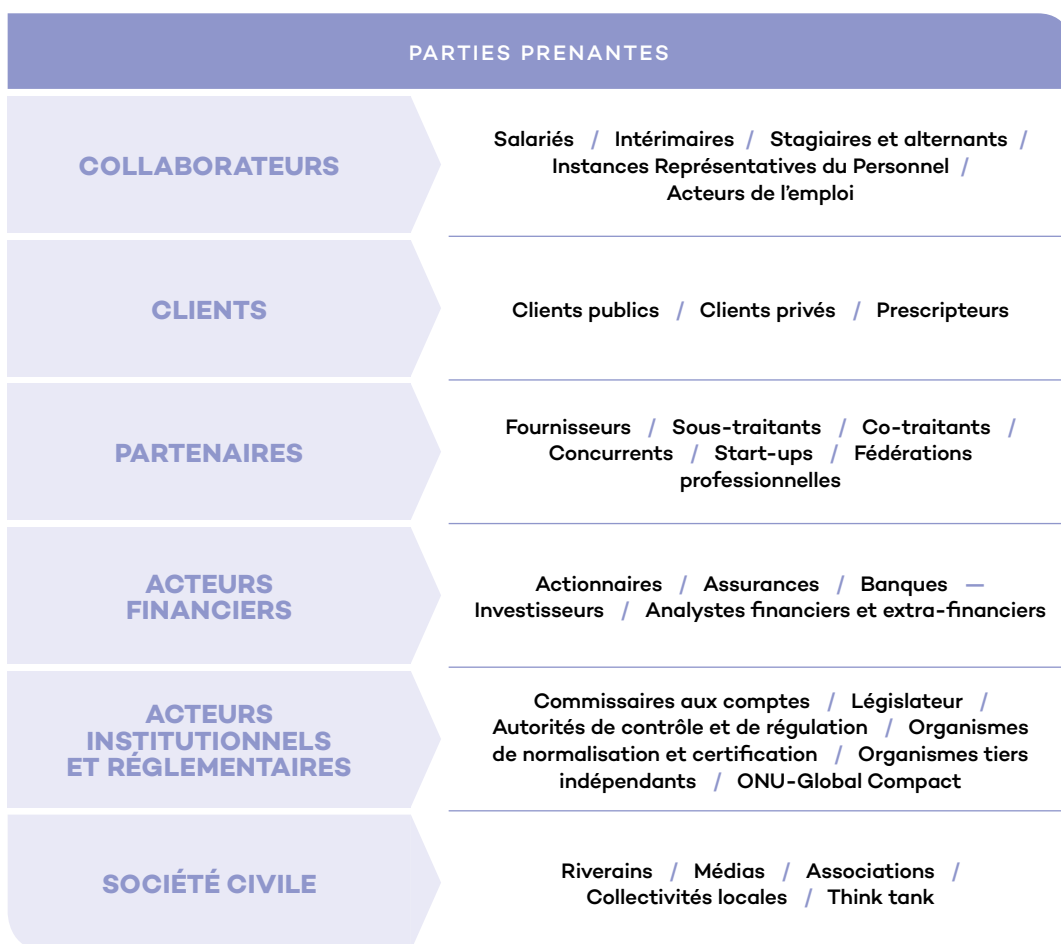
PARTIES PRENANTES

| COLLABORATEURS | Salariés / Intérimaires / Stagiaires et alternants / Instances Représentatives du Personnel / Acteurs de l'emploi |
|---|---|
| CLIENTS | Clients publics / Clients privés / Prescripteurs |
| PARTENAIRES | Fournisseurs / Sous-traitants / Co-traitants / Concurrents / Start-ups / Fédérations professionnelles |
| ACTEURS FINANCIERS | Actionnaires / Assurances / Banques — Investisseurs / Analystes financiers et extra-financiers |
| ACTEURS INSTITUTIONNELS ET RÉGLEMENTAIRES | Commissaires aux comptes / Législateur / Autorités de contrôle et de régulation / Organismes de normalisation et certification / Organismes tiers indépendants / ONU-Global Compact |
| SOCIÉTÉ CIVILE | Riverains / Médias / Associations / Collectivités locales / Think tank |